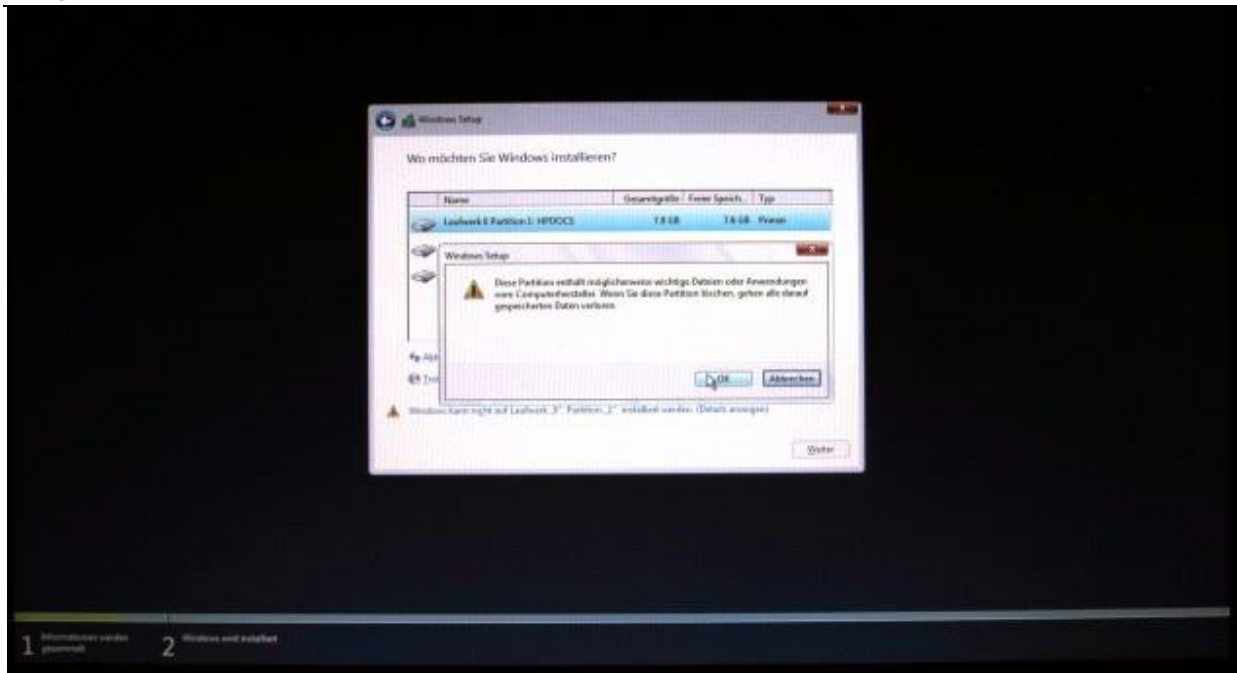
Windows Setup

Wo möchten Sie Windows installieren?

| Name | Gesamtgröße | Freier Speich... | Typ |
|---|---|---|---|
| Laufwerk 0 Partition 1: HPDOCS | 7.8 GB | 7.6 GB | Primär |

Windows Setup

Diese Partition enthält möglicherweise wichtige Dateien oder Anwendungen vom Computerhersteller. Wenn Sie diese Partition löschen, gehen alle darauf gespeicherten Daten verloren.

OK Abbrechen

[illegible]

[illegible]

Windows kann nicht auf Laufwerk „0" Partition „1" installiert werden. (Details anzeigen)

Weiter

1 Informationen werden gesammelt
2 Windows wird installiert